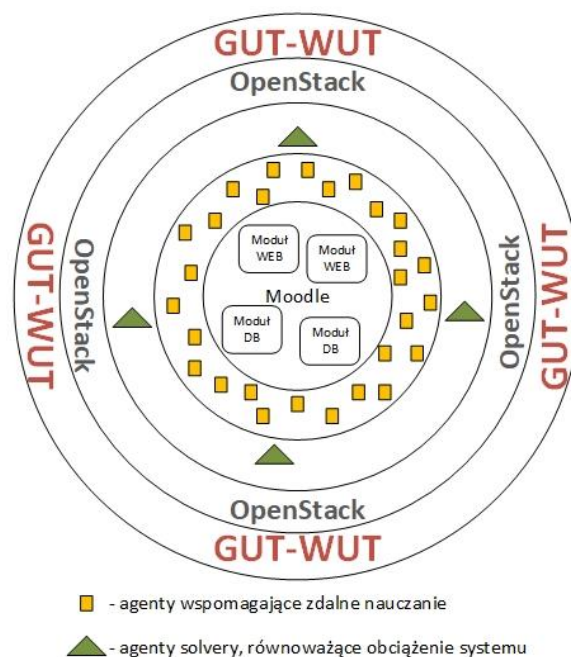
GUT-WUT

OpenStack

GUT-WUT

OpenStack

Moduł WEB

Moduł WEB

Moodle

Moduł DB

Moduł DB

OpenStack

GUT-WUT

OpenStack

GUT-WUT

- agenty wspomagające zdalne nauczanie

- agenty solvery, równoważące obciążenie systemu